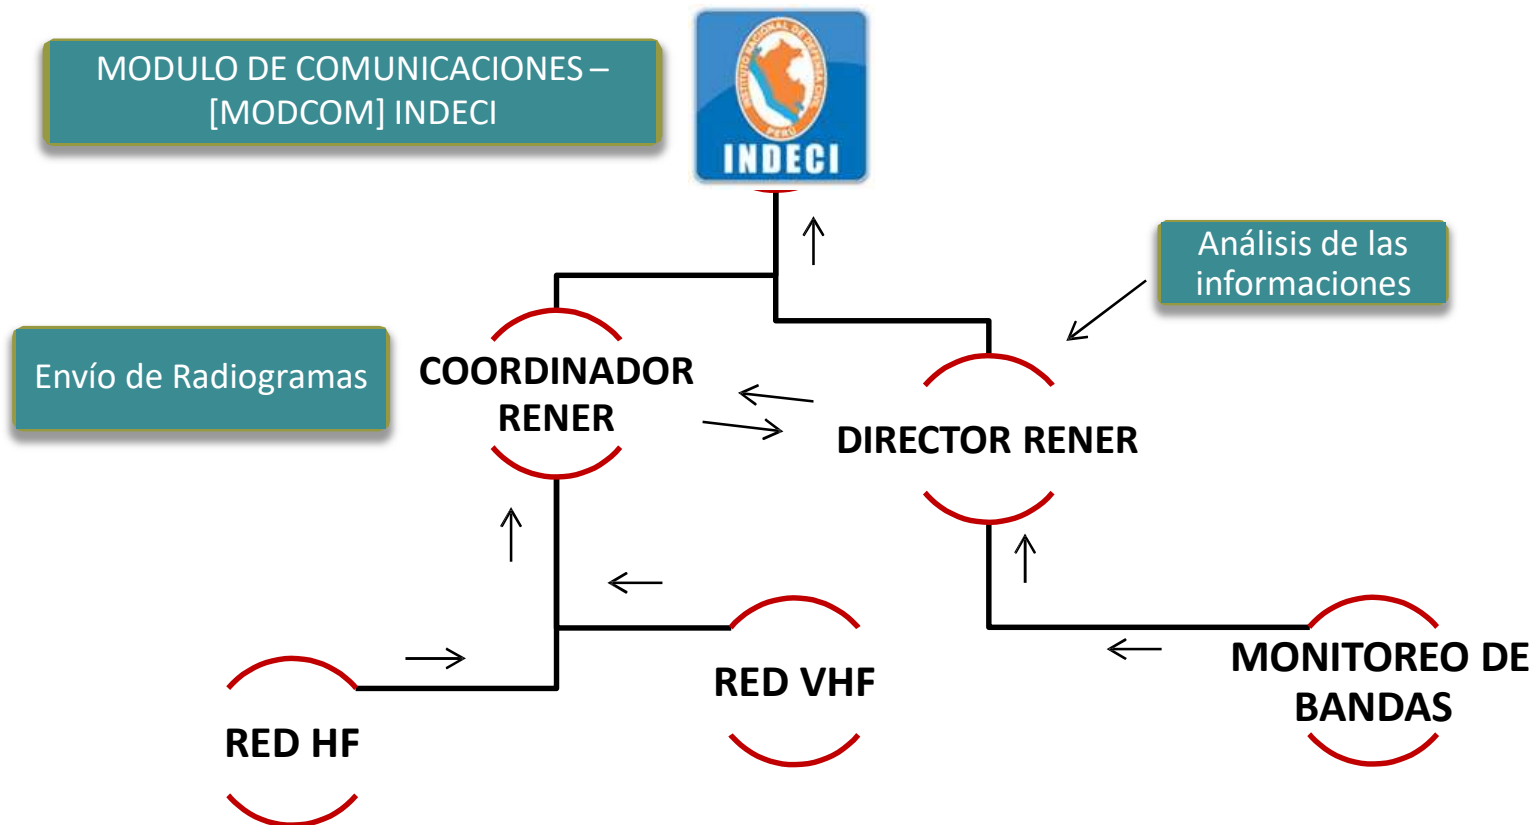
MODULO DE COMUNICACIONES – [MODCOM] INDECI

INSTITUTO NACIONAL DE DEFENSA CIVIL
PERÚ
INDECI

Análisis de las informaciones

Envío de Radiogramas

COORDINADOR RENER

DIRECTOR RENER

RED VHF

RED HF

MONITOREO DE BANDAS